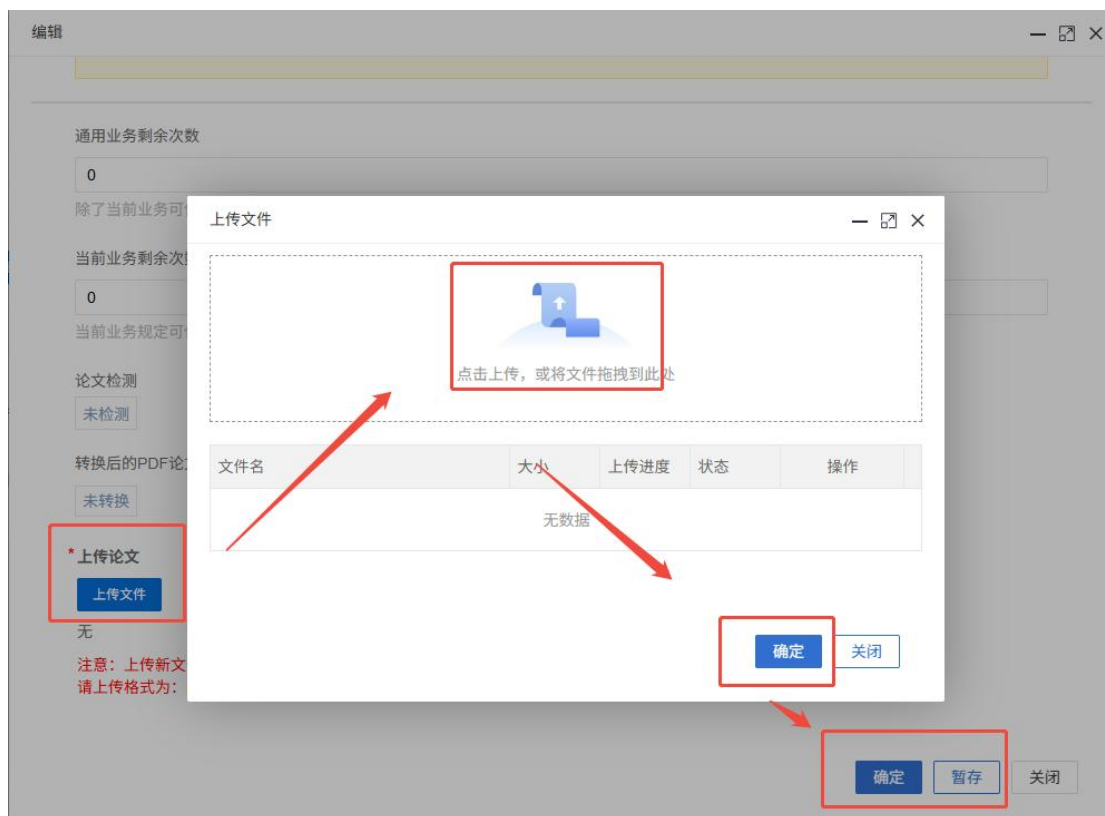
编辑

通用业务剩余次数

0

除了当前业务可

当前业务剩余次

0

当前业务规定可

论文检测

未检测

转换后的PDF论

未转换

* 上传论文

上传文件

无

注意：上传新文

请上传格式为：

上传文件

点击上传，或将文件拖拽到此处

| 文件名 | 大小 | 上传进度 | 状态 | 操作 |
|---|---|---|---|---|
| 无数据 | | | | |

确定 关闭

确定 暂存 关闭